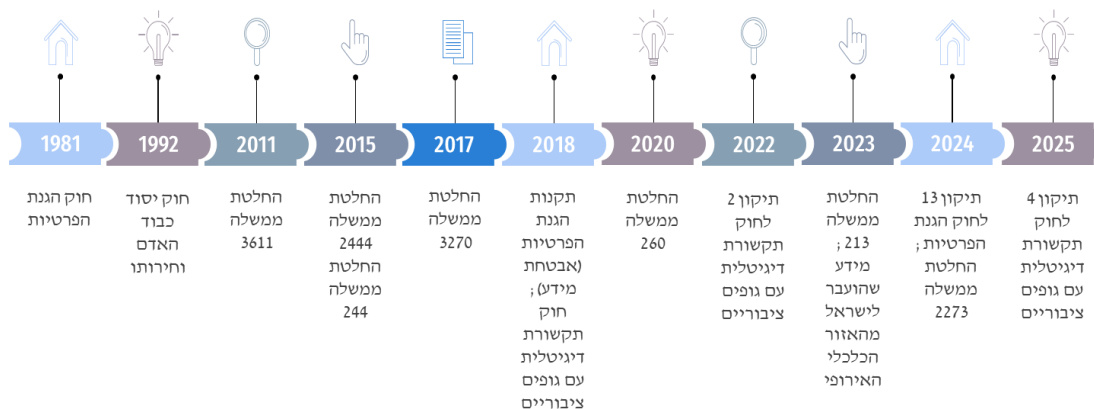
1981
חוק הגנת הפרטיות

1992
חוק יסוד כבוד האדם וחירותו

2011
החלטת ממשלה 3611

2015
החלטת ממשלה 2444 החלטת ממשלה 244

2017
החלטת ממשלה 3270

2018
תקנות הגנת הפרטיות (אבטחת מידע) ; חוק תקשורת דיגיטלית עם גופים ציבוריים

2020
החלטת ממשלה 260

2022
תיקון 2 לחוק תקשורת דיגיטלית עם גופים ציבוריים

2023
החלטת ממשלה 213 ; מידע שהועבר לישראל מהאזור הכלכלי האירופי

2024
תיקון 13 לחוק הגנת הפרטיות ; החלטת ממשלה 2273

2025
תיקון 4 לחוק תקשורת דיגיטלית עם גופים ציבוריים